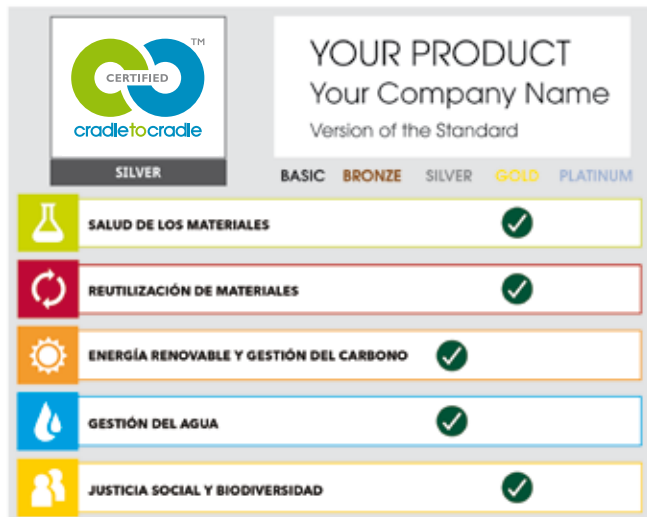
CERTIFIED
TM
cradletocradle
SILVER

YOUR PRODUCT
Your Company Name
Version of the Standard

BASIC BRONZE SILVER GOLD PLATINUM

SALUD DE LOS MATERIALES
REUTILIZACIÓN DE MATERIALES
ENERGÍA RENOVABLE Y GESTIÓN DEL CARBONO
GESTIÓN DEL AGUA
JUSTICIA SOCIAL Y BIODIVERSIDAD